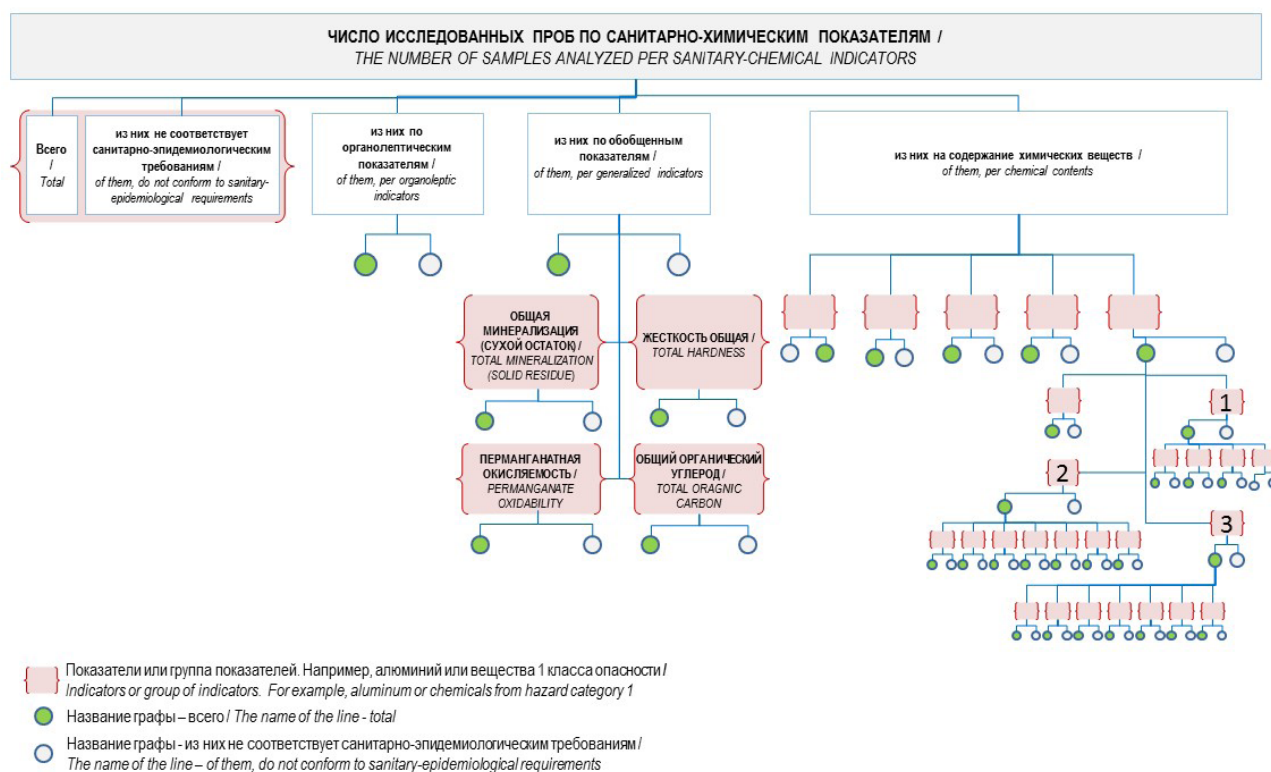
ЧИСЛО ИССЛЕДОВАННЫХ ПРОБ ПО САНИТАРНО-ХИМИЧЕСКИМ ПОКАЗАТЕЛЯМ / THE NUMBER OF SAMPLES ANALYZED PER SANITARY-CHEMICAL INDICATORS

Всего / Total

из них не соответствует санитарно-эпидемиологическим требованиям / of them, do not conform to sanitary-epidemiological requirements

из них по органолептическим показателям / of them, per organoleptic indicators

из них по обобщенным показателям / of them, per generalized indicators

из них на содержание химических веществ / of them, per chemical contents

ОБЩАЯ МИНЕРАЛИЗАЦИЯ (СУХОЙ ОСТАТОК) / TOTAL MINERALIZATION (SOLID RESIDUE)

ЖЕСТКОСТЬ ОБЩАЯ / TOTAL HARDNESS

ПЕРМАНГАНАТНАЯ ОКИСЛЯЕМОСТЬ / PERMANGANATE OXIDABILITY

ОБЩИЙ ОРГАНИЧЕСКИЙ УГЛЕРОД / TOTAL ORAGNIC CARBON

1

2

3

Показатели или группа показателей. Например, алюминий или вещества 1 класса опасности / Indicators or group of indicators. For example, aluminum or chemicals from hazard category 1

Название графы – всего / The name of the line - total

Название графы - из них не соответствует санитарно-эпидемиологическим требованиям / The name of the line – of them, do not conform to sanitary-epidemiological requirements